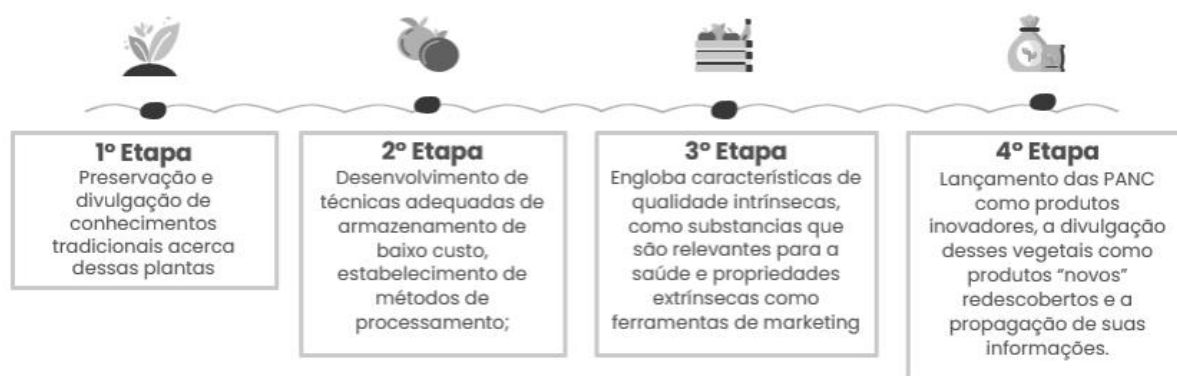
1º Etapa
Preservação e divulgação de conhecimentos tradicionais acerca dessas plantas

2º Etapa
Desenvolvimento de técnicas adequadas de armazenamento de baixo custo, estabelecimento de métodos de processamento;

3º Etapa
Engloba características de qualidade intrínsecas, como substancias que são relevantes para a saúde e propriedades extrínsecas como ferramentas de marketing

4º Etapa
Lançamento das PANC como produtos inovadores, a divulgação desses vegetais como produtos "novos" redescobertos e a propagação de suas informações.